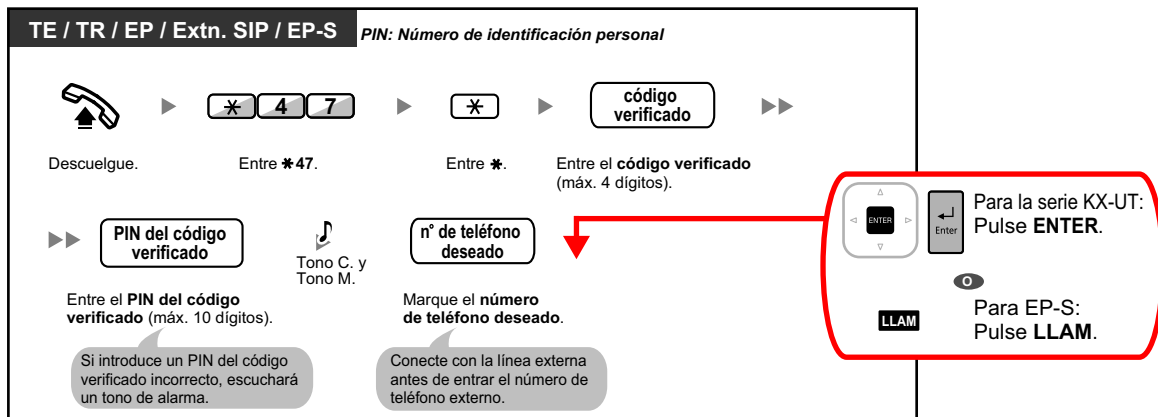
TE / TR / EP / Extn. SIP / EP-S

PIN: Número de identificación personal

$\ast$ 4 7

$\ast$

código verificado

Descuelgue.

Entre $\ast$47.

Entre $\ast$.

Entre el **código verificado** (máx. 4 dígitos).

PIN del código verificado

Tono C. y Tono M.

n° de teléfono deseado

Entre el **PIN del código verificado** (máx. 10 dígitos).

Marque el **número de teléfono deseado**.

Si introduce un PIN del código verificado incorrecto, escuchará un tono de alarma.

Conecte con la línea externa antes de entrar el número de teléfono externo.

ENTER

Enter

Para la serie KX-UT: Pulse **ENTER**.

O

LLAM

Para EP-S: Pulse **LLAM**.